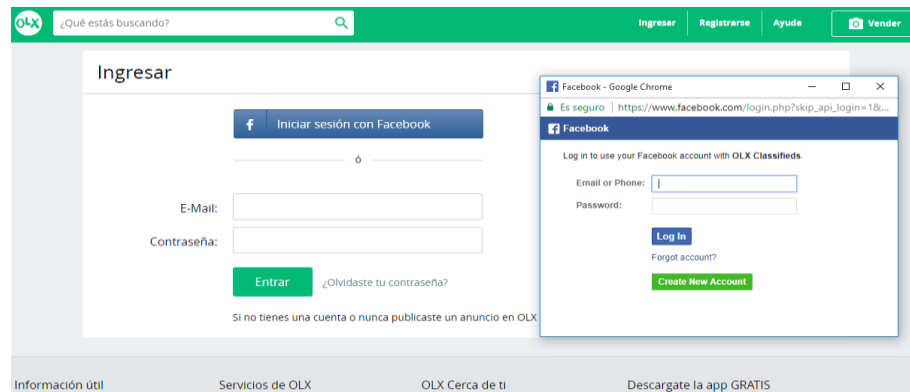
OLX ¿Qué estás buscando?

Ingresar Registrarse Ayuda Vender

Ingresar

f Iniciar sesión con Facebook

ó

E-Mail:

Contraseña:

Entrar ¿Olvidaste tu contraseña?

Si no tienes una cuenta o nunca publicaste un anuncio en OLX

Facebook - Google Chrome

Es seguro | https://www.facebook.com/login.php?skip_api_login=1&...

Facebook

Log in to use your Facebook account with OLX Classifieds.

Email or Phone:

Password:

Log In

Forgot account?

Create New Account

Información útil

Servicios de OLX

OLX Cerca de ti

Descargate la app GRATIS